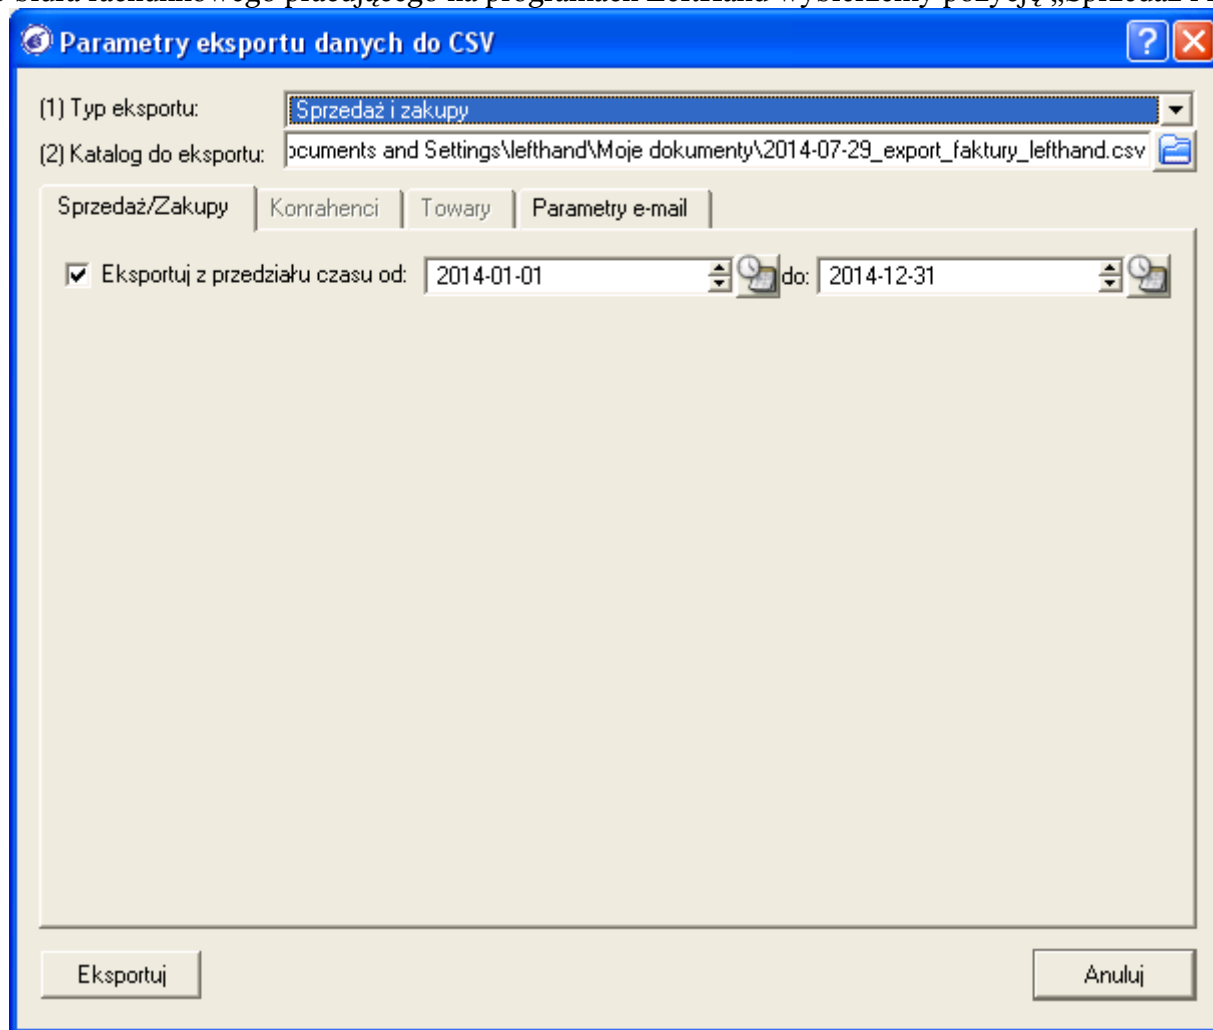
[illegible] biura rachunkowego pracującego na programach Lefthand wybieramy pozycję „Sprzedaż i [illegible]

Parametry eksportu danych do CSV

?

(1) Typ eksportu: Sprzedaż i zakupy

(2) Katalog do eksportu: ocuments and Settings\lefthand\Moje dokumenty\2014-07-29_export_faktury_lefthand.csv

Sprzedaż/Zakupy | Konrahenci | Towary | Parametry e-mail

Eksportuj z przedziału czasu od: 2014-01-01 do: 2014-12-31

Eksportuj

Anuluj